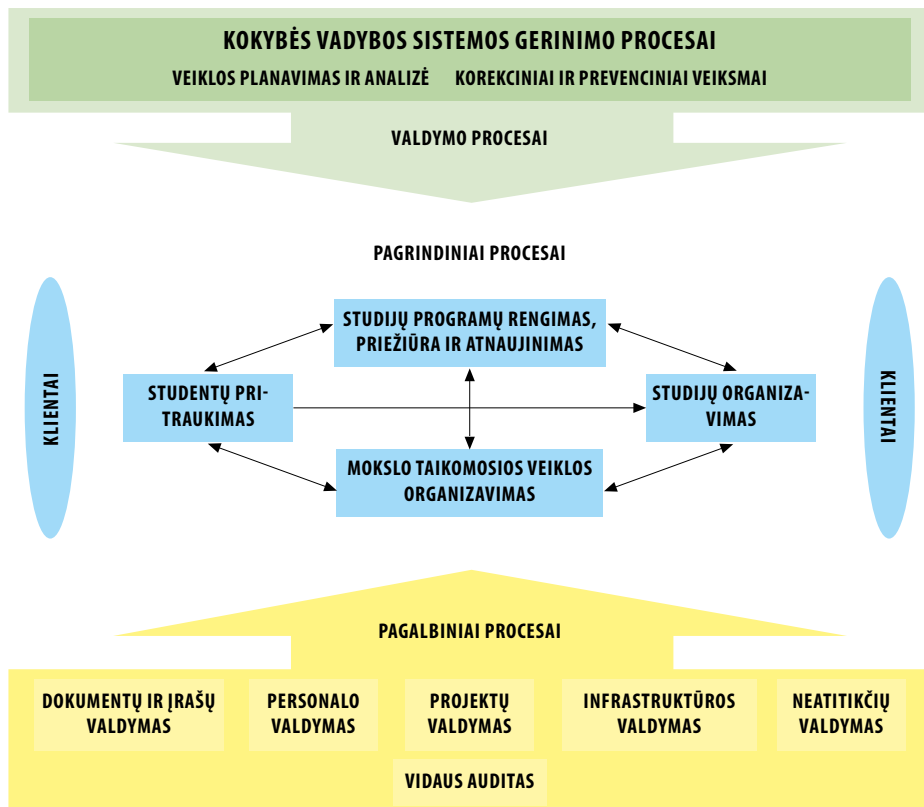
KOKYBĖS VADYBOS SISTEMOS GERINIMO PROCESAI

VEIKLOS PLANAVIMAS IR ANALIZĖ KOREKCINIAI IR PREVENCINIAI VEIKSMAI

VALDYMO PROCESAI

PAGRINDINIAI PROCESAI

KLIENTAI

STUDIJŲ PROGRAMŲ RENGIMAS, PRIEŽIŪRA IR ATNAUJINIMAS

STUDENTŲ PRITRAUKIMAS

STUDIJŲ ORGANIZAVIMAS

MOKSLO TAIKOMOSIOS VEIKLOS ORGANIZAVIMAS

KLIENTAI

PAGALBINIAI PROCESAI

DOKUMENTŲ IR ĮRAŠŲ VALDYMAS

PERSONALO VALDYMAS

PROJEKTŲ VALDYMAS

INFRASTRUKTŪROS VALDYMAS

NEATITIKČIŲ VALDYMAS

VIDAUS AUDITAS